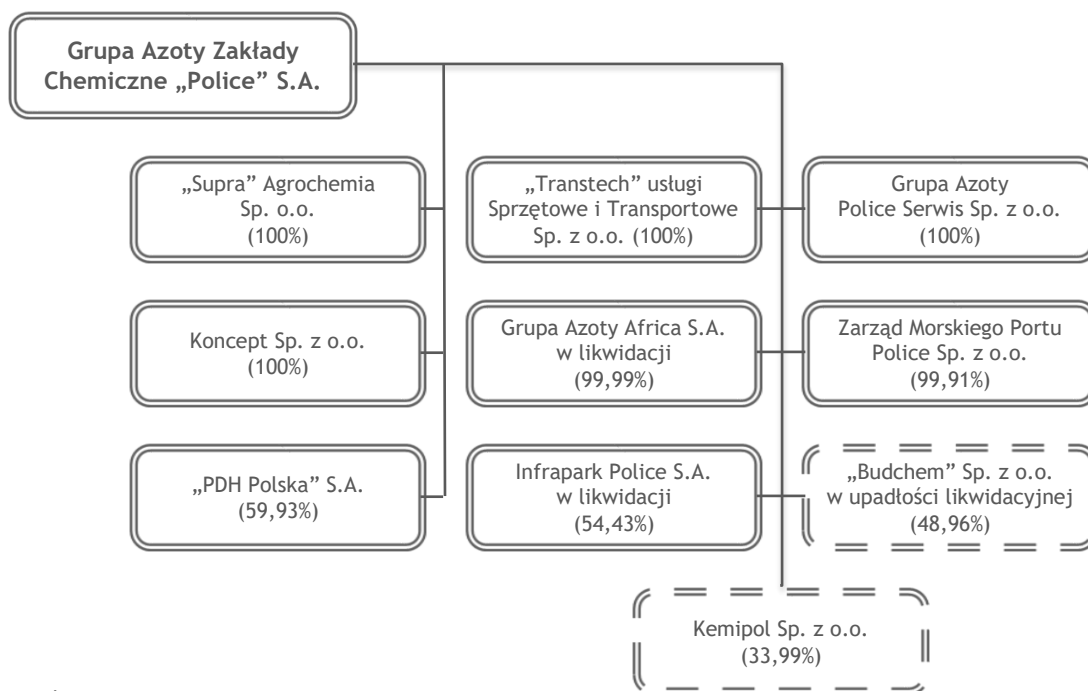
Grupa Azoty Zakłady Chemiczne „Police" S.A.

„Supra" Agrochemia Sp. o.o. (100%)

„Transtech" usługi Sprzętowe i Transportowe Sp. z o.o. (100%)

Grupa Azoty Police Serwis Sp. z o.o. (100%)

Koncept Sp. z o.o. (100%)

Grupa Azoty Africa S.A. w likwidacji (99,99%)

Zarząd Morskiego Portu Police Sp. z o.o. (99,91%)

„PDH Polska" S.A. (59,93%)

Infrapark Police S.A. w likwidacji (54,43%)

„Budchem" Sp. z o.o. w upadłości likwidacyjnej (48,96%)

Kemipol Sp. z o.o. (33,99%)